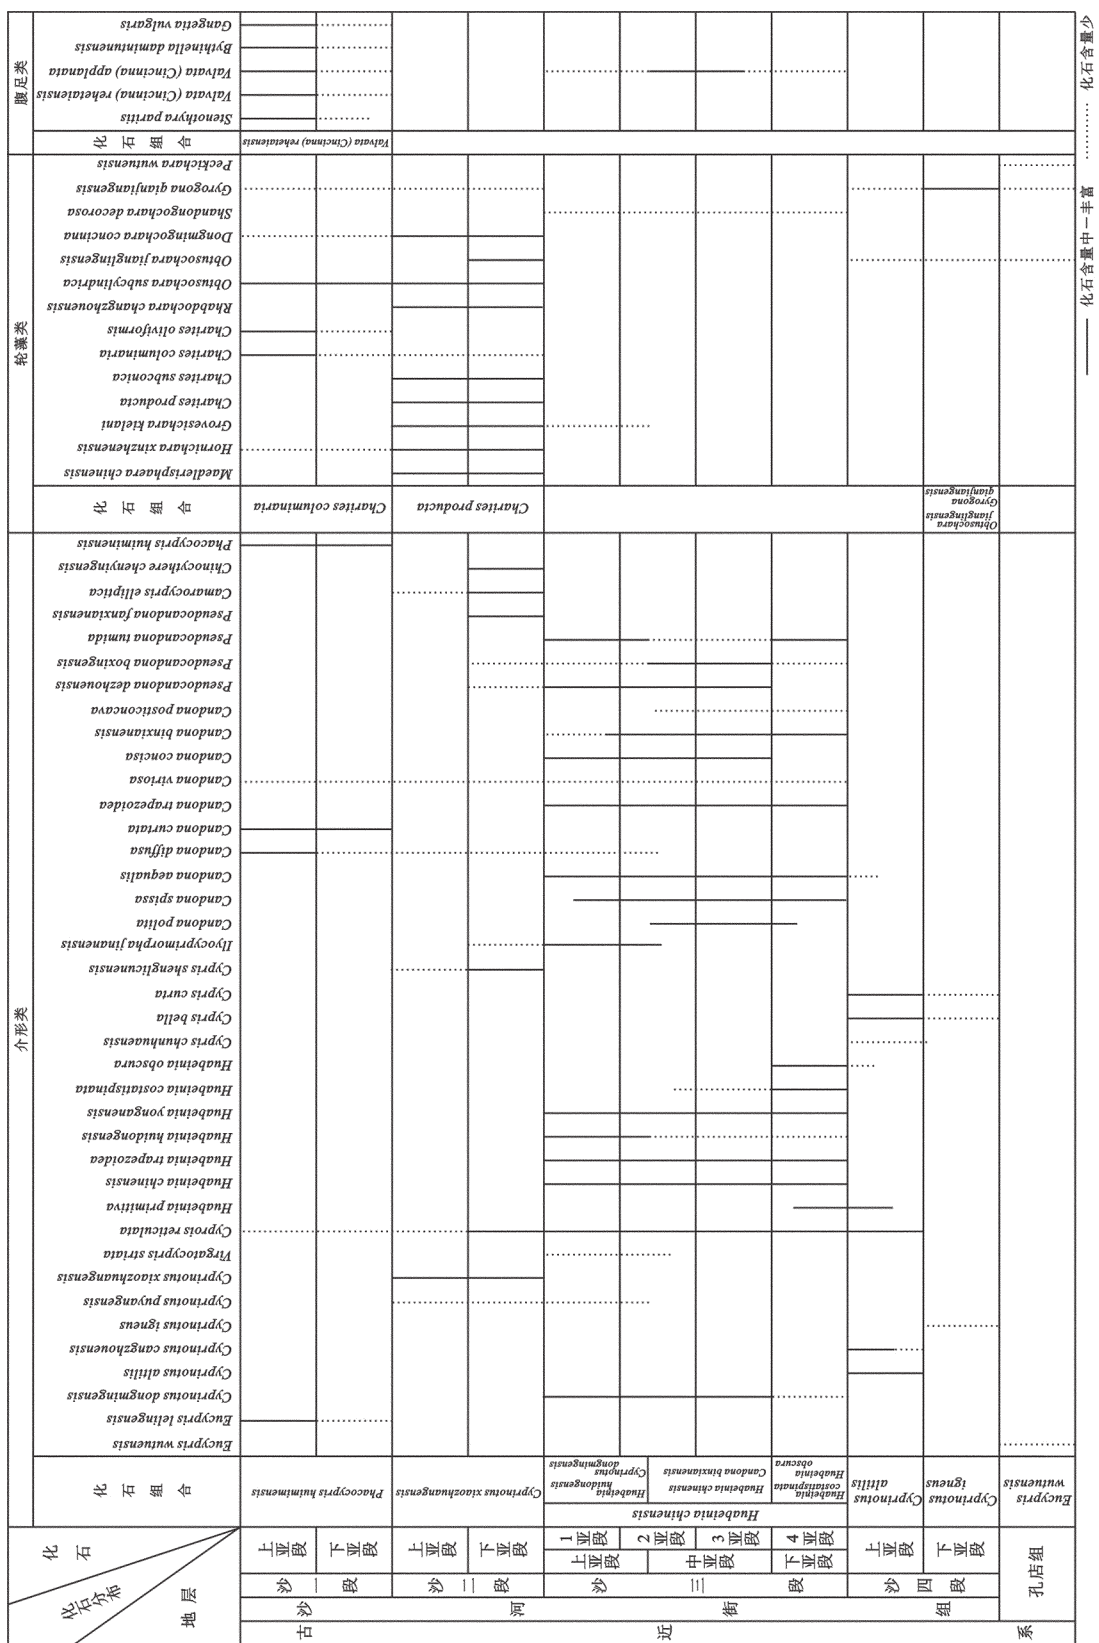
化石
化石分布
地层

古近系
沙河街组
沙一段：上亚段、下亚段
沙二段：上亚段、下亚段
沙三段：上亚段（1亚段）、中亚段（2亚段、3亚段）、下亚段（4亚段）
沙四段：上亚段、下亚段
孔店组

介形类
化石组合
Phacocypris huiminensis
Cyprinotus xiaozhuangensis
Huabeinia chinensis
Huabeinia huidongensis Cyprinotus dongmingensis
Candona binxianensis
Huabeinia costatispinata obscura
Cyprinotus altilis
Cyprinotus igneus
Eucypris wutuensis

Eucypris wutuensis
Eucypris leiingensis
Cyprinotus dongmingensis
Cyprinotus altilis
Cyprinotus cangzhouensis
Cyprinotus igneus
Cyprinotus puyangensis
Cyprinotus xiaozhuangensis
Virgatocypris striata
Cypris reticulata
Huabeinia primitiva
Huabeinia chinensis
Huabeinia trapezoidea
Huabeinia huidongensis
Huabeinia yongaensis
Huabeinia costatispinata
Huabeinia obscura
Cypris chunhuensis
Cypris bella
Cypris curta
Cypris shenglicunensis
Ilyocyprimorpha jinanensis
Candona polita
Candona spissa
Candona aequalis
Candona diffusa
Candona curtata
Candona trapezoidea
Candona viriosa
Candona concisa
Candona binxianensis
Candona postioncava
Pseudocandona dezhouensis
Pseudocandona boxingensis
Pseudocandona tumida
Pseudocandona fanxianensis
Camarocypris elliptica
Chinocythere chenyingensis
Phacocypris huiminensis

轮藻类
化石组合
Charites columinaria
Charites producta
Obtusochara jianglingensis Gyrogona qianjiangensis

Maedlerisphaera chinensis
Hornichara xinzhenensis
Grovesichara kielani
Charites producta
Charites subconica
Charites columinaria
Charites olivtiformis
Rhabdochara changzhouensis
Obtusochara subcylindrica
Obtusochara jianglingensis
Dongmingochara concinna
Shandongochara decorosa
Gyrogona qianjiangensis
Peckichara wutuensis

腹足类
化石组合
Valvata (Cincinna) rehetaiensis

Stenothyra partis
Valvata (Cincinna) rehetaiensis
Valvata (Cincinna) applanata
Bythinella daminlunensis
Gangetia vulgaris

—— 化石含量中－丰富 ……… 化石含量少